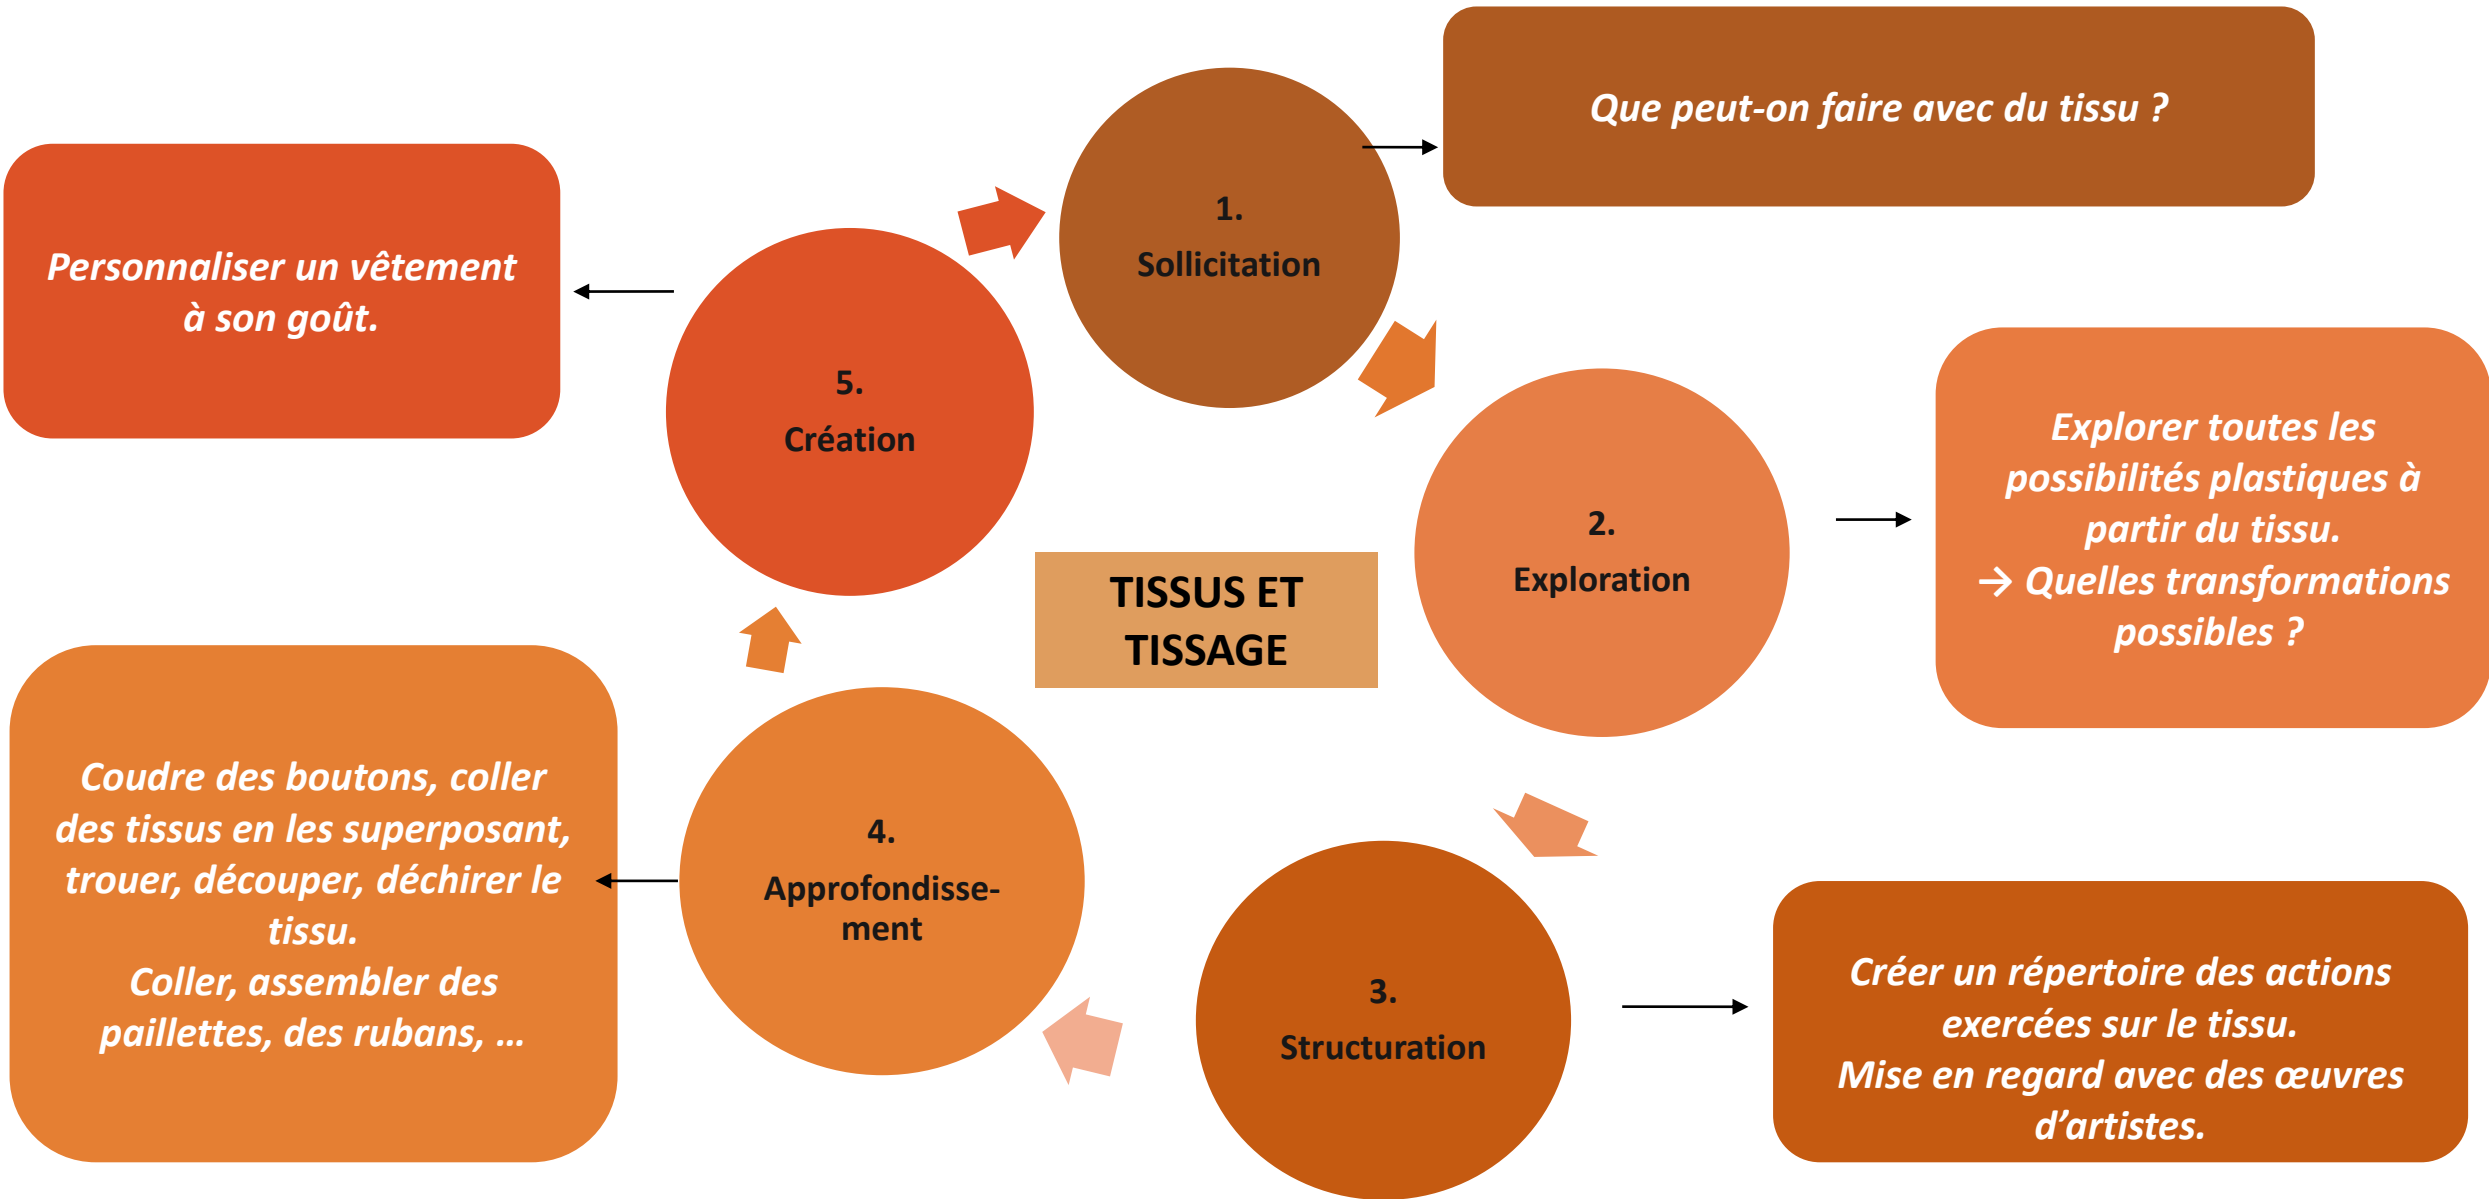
TISSUS ET TISSAGE

1.
Sollicitation

Que peut-on faire avec du tissu ?

2.
Exploration

Explorer toutes les possibilités plastiques à partir du tissu.
→ Quelles transformations possibles ?

3.
Structuration

Créer un répertoire des actions exercées sur le tissu.
Mise en regard avec des œuvres d'artistes.

4.
Approfondissement

Coudre des boutons, coller des tissus en les superposant, trouer, découper, déchirer le tissu.
Coller, assembler des paillettes, des rubans, …

5.
Création

Personnaliser un vêtement à son goût.